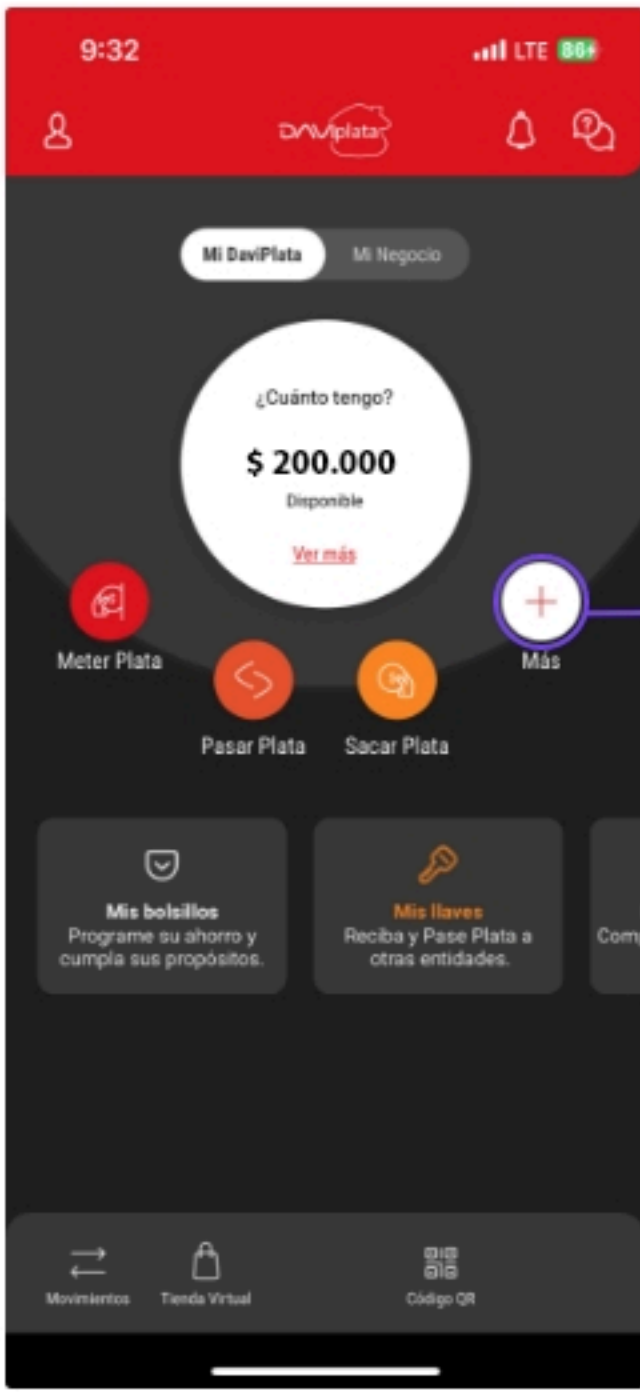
9:32
LTE 86+

DaviPlata

Mi DaviPlata
Mi Negocio

¿Cuánto tengo?
$ 200.000
Disponible
Ver más

Meter Plata
Pasar Plata
Sacar Plata
Más

Mis bolsillos
Programe su ahorro y cumpla sus propósitos.

Mis llaves
Reciba y Pase Plata a otras entidades.

Comp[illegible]

Movimientos
Tienda Virtual
Código QR